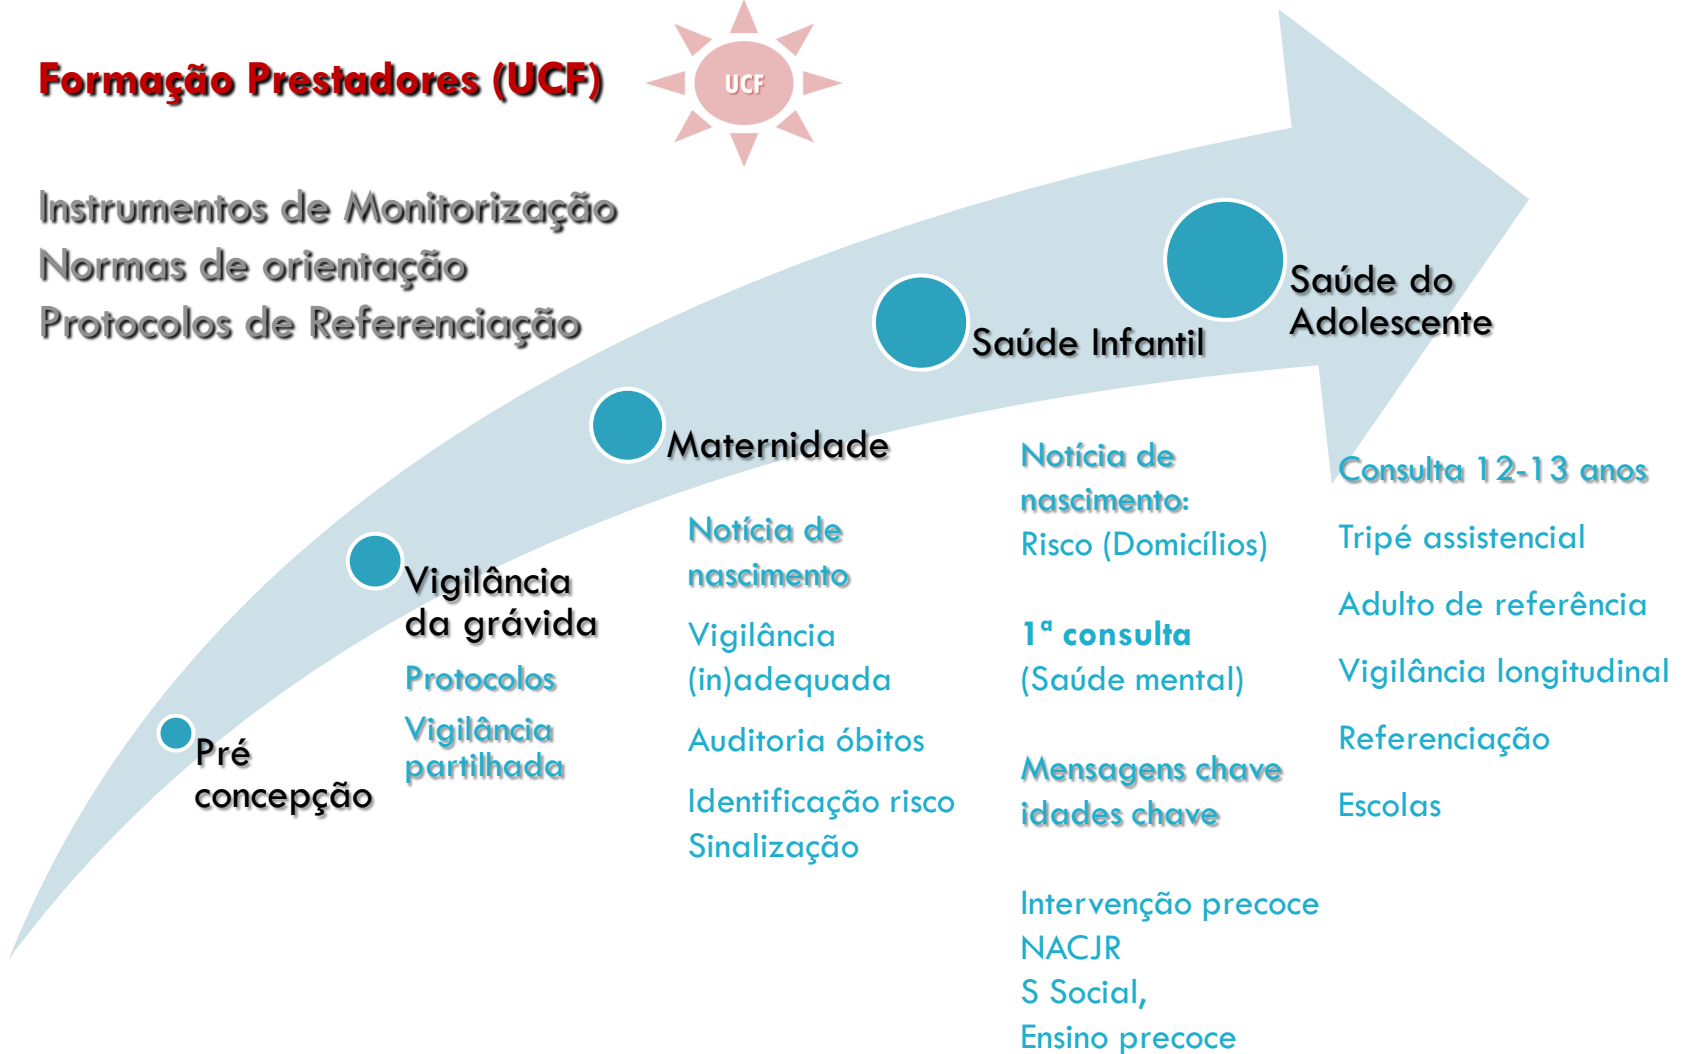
Formação Prestadores (UCF)

UCF

Instrumentos de Monitorização
Normas de orientação
Protocolos de Referenciação

Saúde do Adolescente

Saúde Infantil

Maternidade

Vigilância da grávida

Pré concepção

Protocolos

Vigilância partilhada

Notícia de nascimento

Vigilância (in)adequada

Auditoria óbitos

Identificação risco
Sinalização

Notícia de nascimento:
Risco (Domicílios)

1ª consulta
(Saúde mental)

Mensagens chave idades chave

Intervenção precoce
NACJR
S Social,
Ensino precoce

Consulta 12-13 anos

Tripé assistencial

Adulto de referência

Vigilância longitudinal

Referenciação

Escolas